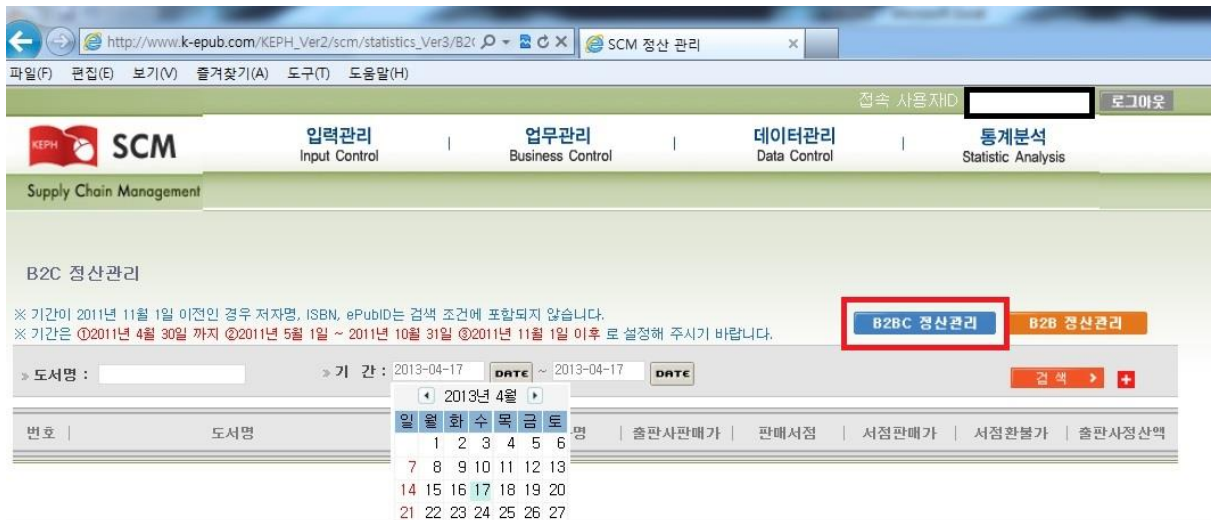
http://www.k-epub.com/KEPH_Ver2/scm/statistics_Ver3/B2( SCM 정산 관리

파일(F) 편집(E) 보기(V) 즐겨찾기(A) 도구(T) 도움말(H)

접속 사용자ID 로그아웃

KEPH SCM
Supply Chain Management

입력관리 Input Control | 업무관리 Business Control | 데이터관리 Data Control | 통계분석 Statistic Analysis

B2C 정산관리

※ 기간이 2011년 11월 1일 이전인 경우 저자명, ISBN, ePubID는 검색 조건에 포함되지 않습니다.
※ 기간은 ①2011년 4월 30일 까지 ②2011년 5월 1일 ~ 2011년 10월 31일 ③2011년 11월 1일 이후 로 설정해 주시기 바랍니다.

B2BC 정산관리 B2B 정산관리

» 도서명 : » 기 간 : 2013-04-17 DATE ~ 2013-04-17 DATE 검 색 >

2013년 4월

| 일 | 월 | 화 | 수 | 목 | 금 | 토 |
|---|---|---|---|---|---|---|
| | 1 | 2 | 3 | 4 | 5 | 6 |
| 7 | 8 | 9 | 10 | 11 | 12 | 13 |
| 14 | 15 | 16 | 17 | 18 | 19 | 20 |
| 21 | 22 | 23 | 24 | 25 | 26 | 27 |

번호 | 도서명 | 명 | 출판사판매가 | 판매서점 | 서점판매가 | 서점환불가 | 출판사정산액